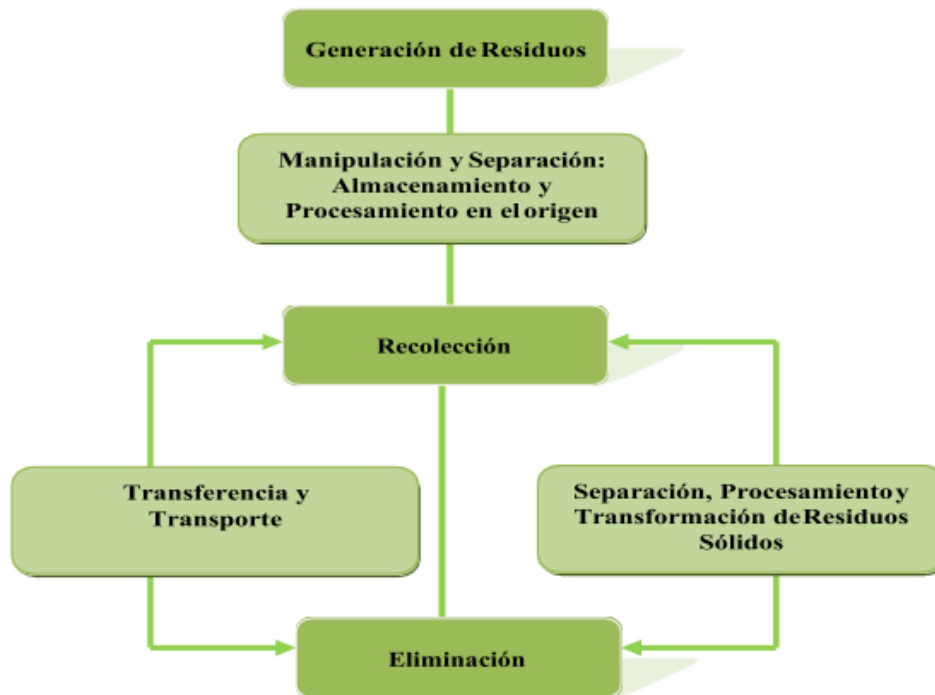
Generación de Residuos

Manipulación y Separación: Almacenamiento y Procesamiento en el origen

Recolección

Transferencia y Transporte

Separación, Procesamiento y Transformación de Residuos Sólidos

Eliminación